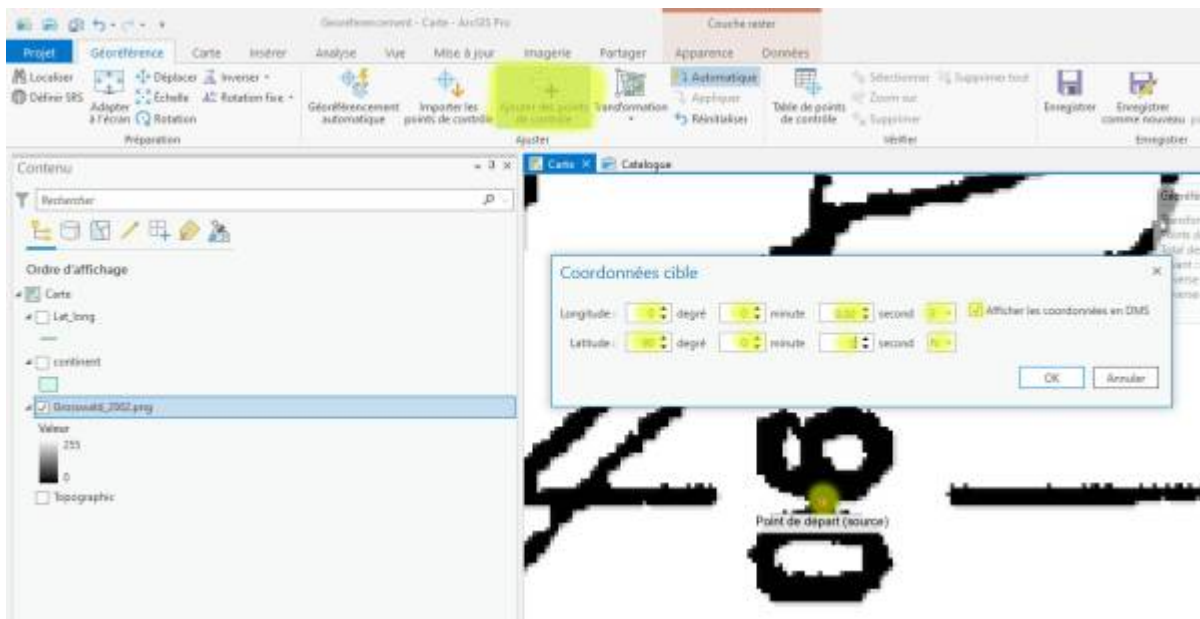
Géoréférencement - Carte - ArcGIS Pro

Couche raster

Projet Géoréférence Carte Insérer Analyse Vue Mise à jour Imagerie Partager Apparence Données

Localiser Définir SRS Adapter à l'écran Déplacer Échelle Rotation Inverser Rotation fixe Préparation

Géoréférencement automatique Importer les points de contrôle Ajouter des points de contrôle Transformation Automatique Appliquer Réinitialiser Ajuster

Table de points de contrôle Sélectionner Supprimer tout Zoom sur Supprimer Vérifier

Enregistrer Enregistrer comme nouveau Enregistrer

Contenu

Rechercher

Ordre d'affichage

Carte

Lat_long

continent

Grosswald_2002.png

Valeur

255

0

Topographic

Carte Catalogue

Coordonnées cible

Longitude : 0 degré 0 minute 0.00 second E

Latitude : 90 degré 0 minute 0 second N

Afficher les coordonnées en DMS

OK Annuler

Point de départ (source)